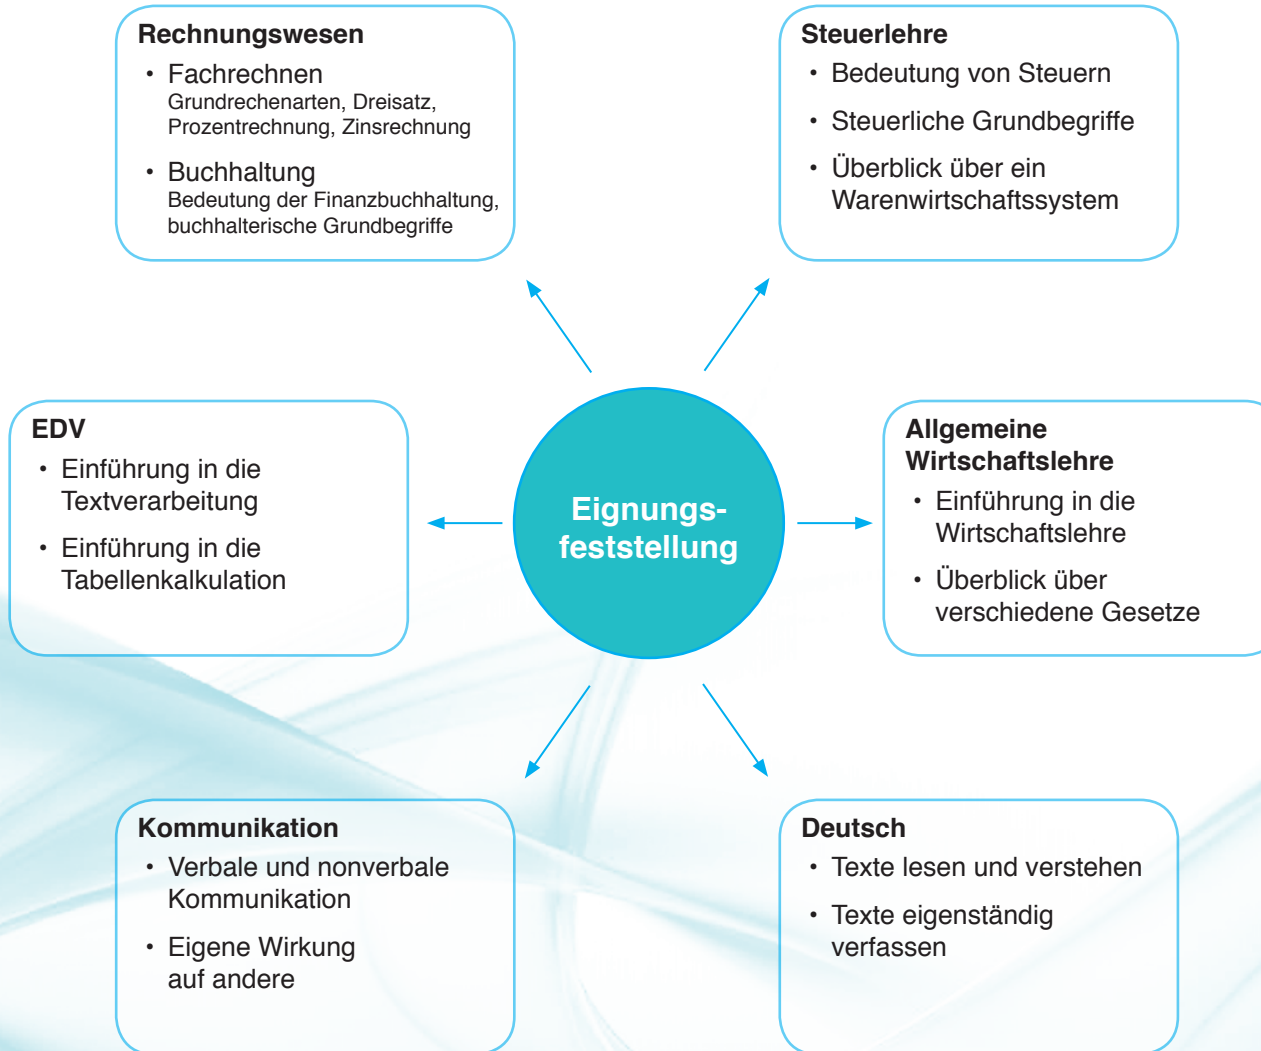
Rechnungswesen
- Fachrechnen
Grundrechenarten, Dreisatz, Prozentrechnung, Zinsrechnung
- Buchhaltung
Bedeutung der Finanzbuchhaltung, buchhalterische Grundbegriffe

Steuerlehre
- Bedeutung von Steuern
- Steuerliche Grundbegriffe
- Überblick über ein Warenwirtschaftssystem

EDV
- Einführung in die Textverarbeitung
- Einführung in die Tabellenkalkulation

Eignungsfeststellung

Allgemeine Wirtschaftslehre
- Einführung in die Wirtschaftslehre
- Überblick über verschiedene Gesetze

Kommunikation
- Verbale und nonverbale Kommunikation
- Eigene Wirkung auf andere

Deutsch
- Texte lesen und verstehen
- Texte eigenständig verfassen